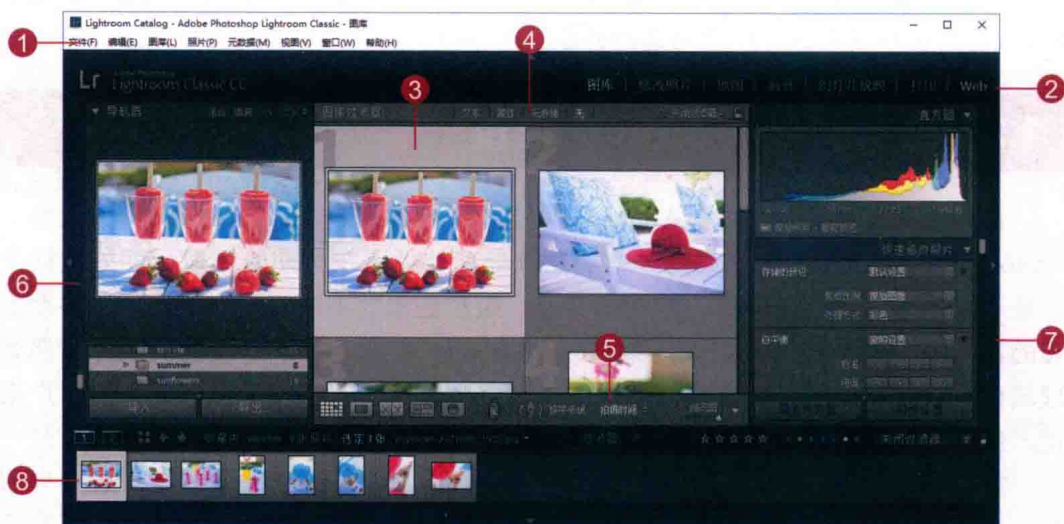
Lightroom Catalog - Adobe Photoshop Lightroom Classic - 图库

文件(F) 编辑(E) 图库(L) 照片(P) 元数据(M) 视图(V) 窗口(W) 帮助(H)

Lr Lightroom Classic CC

图库 | 修改照片 | 地图 | 画册 | 幻灯片放映 | 打印 | Web

导航器

图库过滤器 : 文本 属性 元数据 无

直方图

快速修改照片

存储的预设 默认设置

白平衡

summer

sunflowers

导入 导出

排序依据: 拍摄时间

1

2

3

4

5

6

7

8